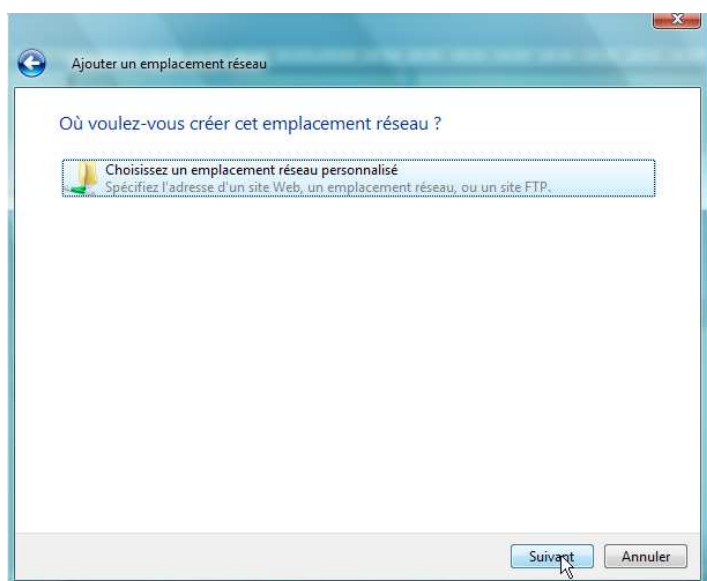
Ajouter un emplacement réseau

Où voulez-vous créer cet emplacement réseau ?

Choisissez un emplacement réseau personnalisé
Spécifiez l'adresse d'un site Web, un emplacement réseau, ou un site FTP.

Suivant

Annuler